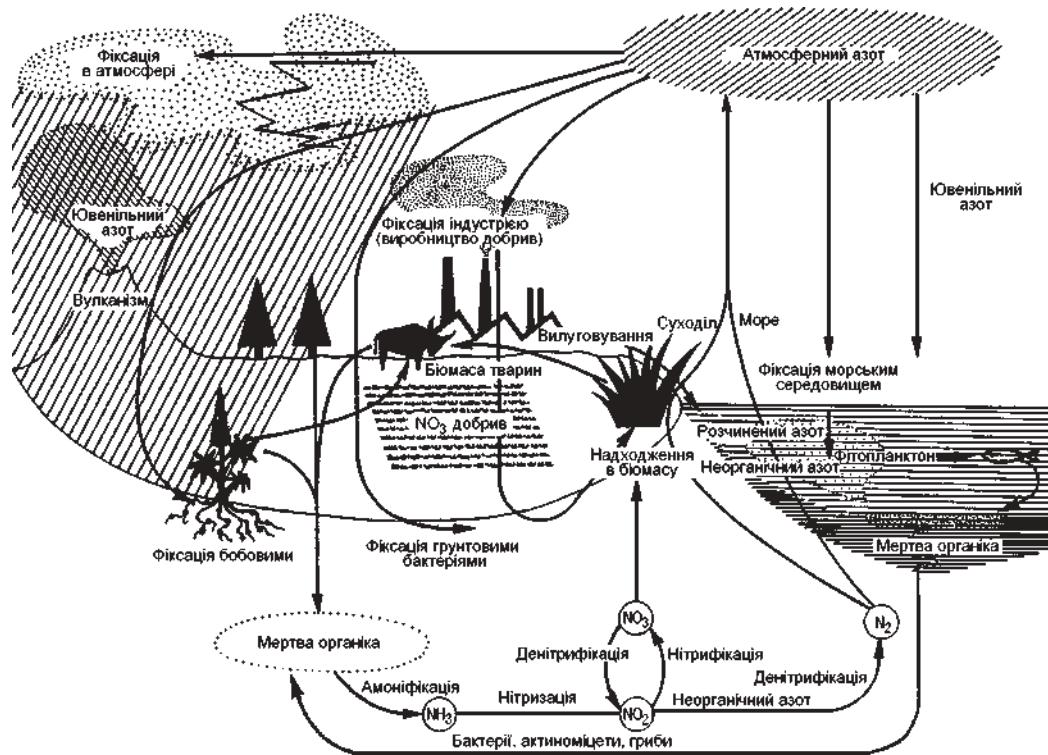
Фіксація в атмосфері

Атмосферний азот

Ювенільний азот

Фіксація індустрією (виробництво добрив)

Ювенільний азот

Вулканізм

Суходіл

Море

Вилуговування

Біомаса тварин

Фіксація морським середовищем

$NO_3$ добрив

Розчинений азот

Фітопланктон

Надходження в біомасу

Неорганічний азот

Мертва органіка

Фіксація бобовими

Фіксація грунтовими бактеріями

$NO_3$

$N_2$

Мертва органіка

Денітрифікація

Нітрифікація

Денітрифікація

Амоніфікація

Нітризація

Неорганічний азот

$NH_3$

$NO_2$

Бактерії, актиноміцети, гриби